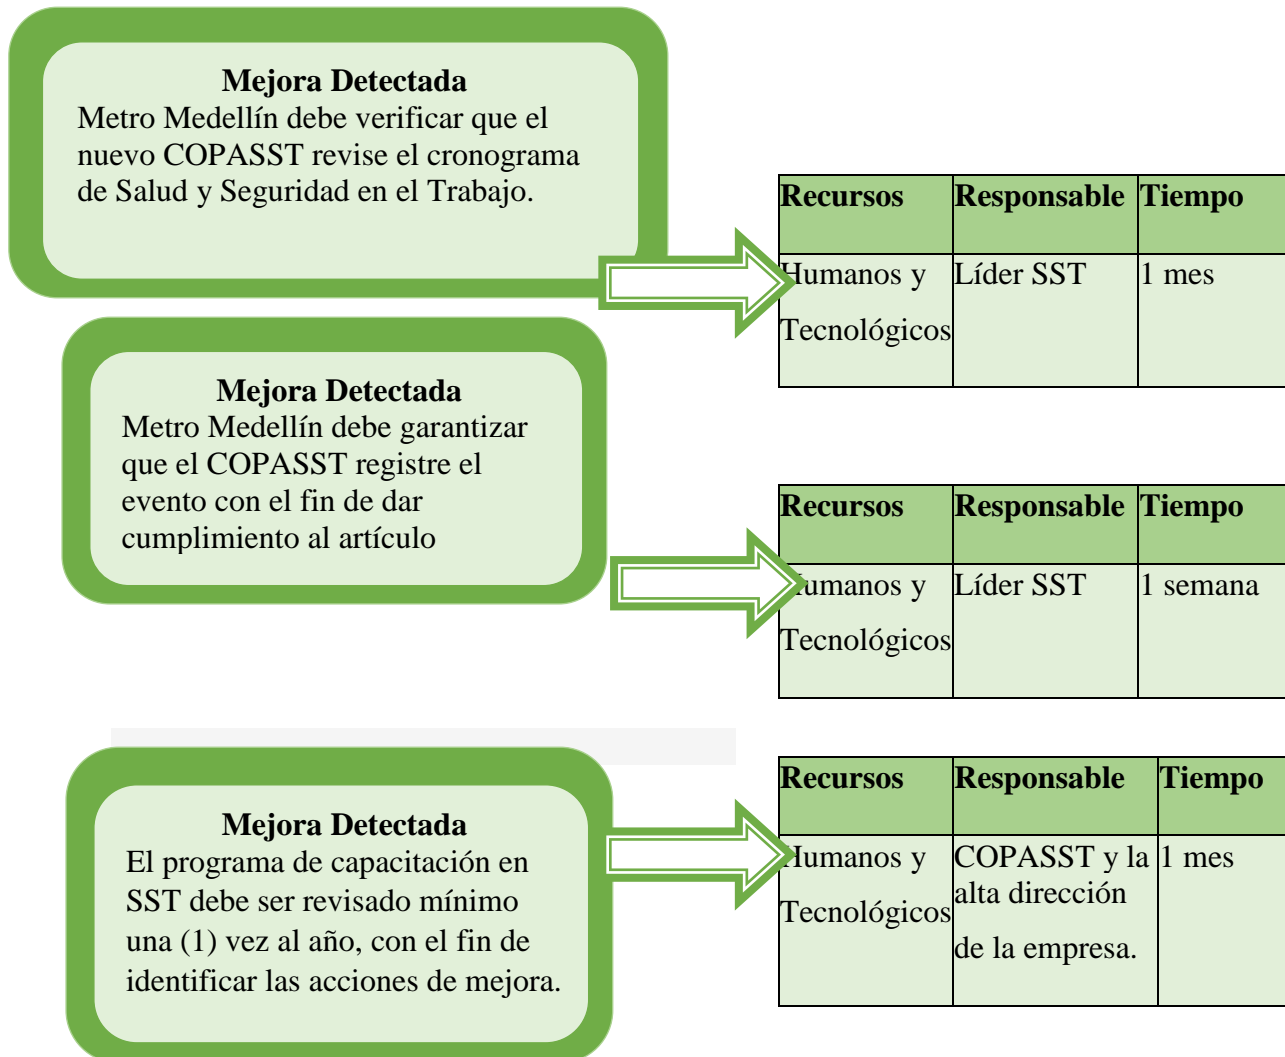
**Mejora Detectada**
Metro Medellín debe verificar que el nuevo COPASST revise el cronograma de Salud y Seguridad en el Trabajo.

| Recursos | Responsable | Tiempo |
|---|---|---|
| Humanos y Tecnológicos | Líder SST | 1 mes |

**Mejora Detectada**
Metro Medellín debe garantizar que el COPASST registre el evento con el fin de dar cumplimiento al artículo

| Recursos | Responsable | Tiempo |
|---|---|---|
| umanos y Tecnológicos | Líder SST | 1 semana |

**Mejora Detectada**
El programa de capacitación en SST debe ser revisado mínimo una (1) vez al año, con el fin de identificar las acciones de mejora.

| Recursos | Responsable | Tiempo |
|---|---|---|
| umanos y Tecnológicos | COPASST y la alta dirección de la empresa. | 1 mes |